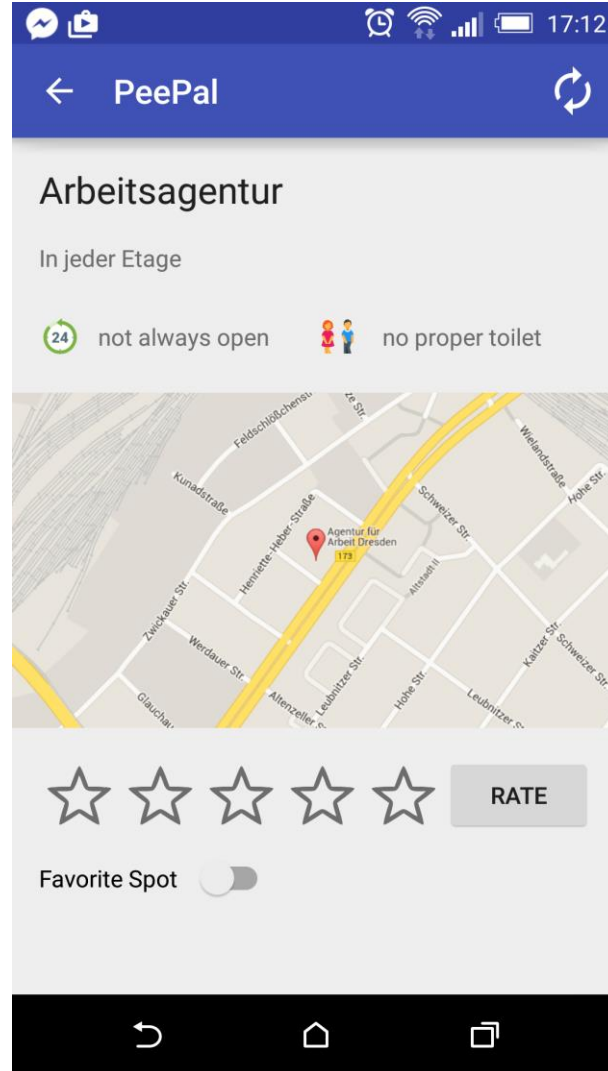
17:12

PeePal

Arbeitsagentur

In jeder Etage

24 not always open

no proper toilet

Feldschlößchenstr.
Kunadstraße
Henriette-Heber-Straße
Agentur für Arbeit Dresden
173
Schweizer Str.
Wielandstraße
Hohe Str.
Zwickauer Str.
Werdauer Str.
Glauchau
Altstadt II
Altenzeller Str.
Leubnitzer Str.
Hohe Str.
Leubnitzer Str.
Kaitzer Str.
Schweizer Str.

RATE

Favorite Spot